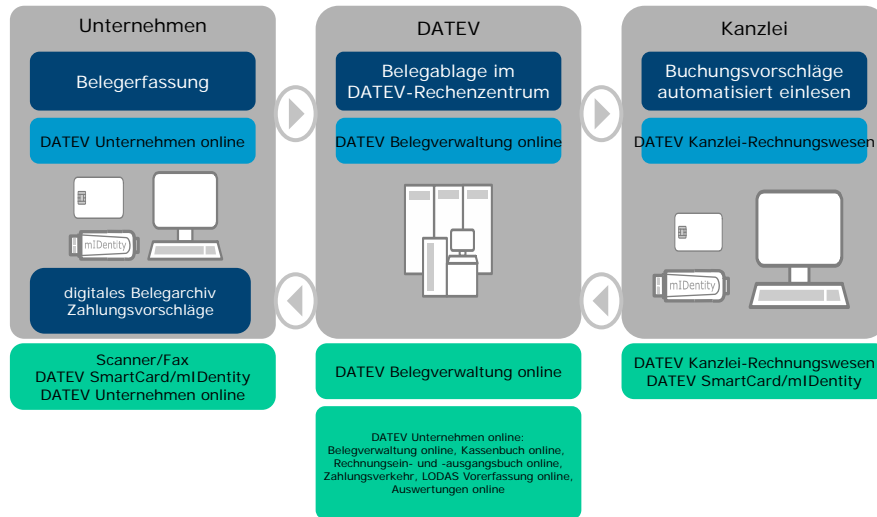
Unternehmen

Belegerfassung

DATEV Unternehmen online

mIDentity

digitales Belegarchiv Zahlungsvorschläge

Scanner/Fax
DATEV SmartCard/mIDentity
DATEV Unternehmen online

DATEV

Belegablage im DATEV-Rechenzentrum

DATEV Belegverwaltung online

DATEV Belegverwaltung online

DATEV Unternehmen online: Belegverwaltung online, Kassenbuch online, Rechnungsein- und -ausgangsbuch online, Zahlungsverkehr, LODAS Vorerfassung online, Auswertungen online

Kanzlei

Buchungsvorschläge automatisiert einlesen

DATEV Kanzlei-Rechnungswesen

mIDentity

DATEV Kanzlei-Rechnungswesen
DATEV SmartCard/mIDentity